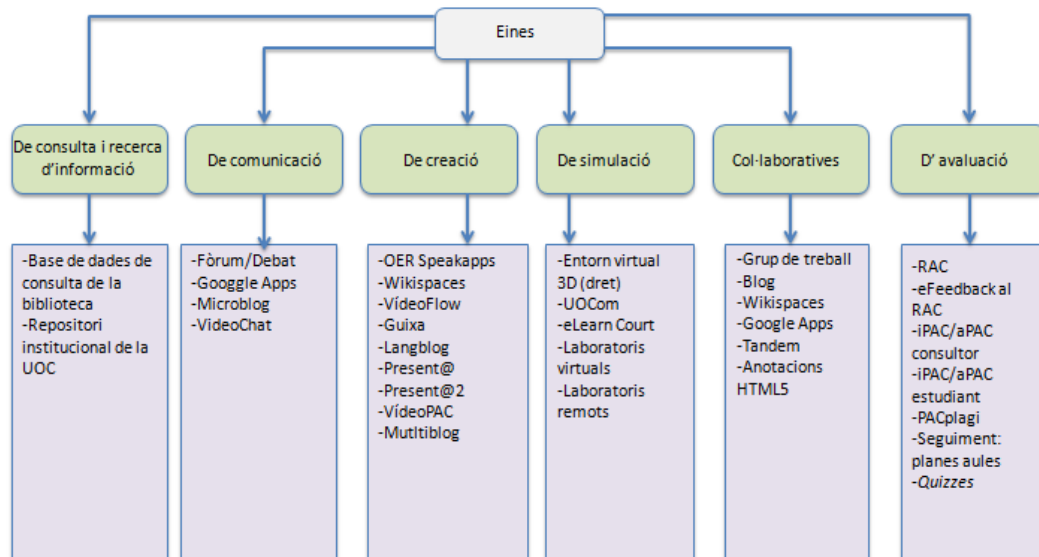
Eines

De consulta i recerca d'informació

-Base de dades de consulta de la biblioteca
-Repositori institucional de la UOC

De comunicació

-Fòrum/Debat
-Googgle Apps
-Microblog
-VideoChat

De creació

-OER Speakapps
-Wikispaces
-VídeoFlow
-Guixa
-Langblog
-Present@
-Present@2
-VídeoPAC
-Mutltiblog

De simulació

-Entorn virtual 3D (dret)
-UOCom
-eLearn Court
-Laboratoris virtuals
-Laboratoris remots

Col·laboratives

-Grup de treball
-Blog
-Wikispaces
-Google Apps
-Tandem
-Anotacions HTML5

D' avaluació

-RAC
-eFeedback al RAC
-iPAC/aPAC consultor
-iPAC/aPAC estudiant
-PACplagi
-Seguiment: planes aules
-Quizzes